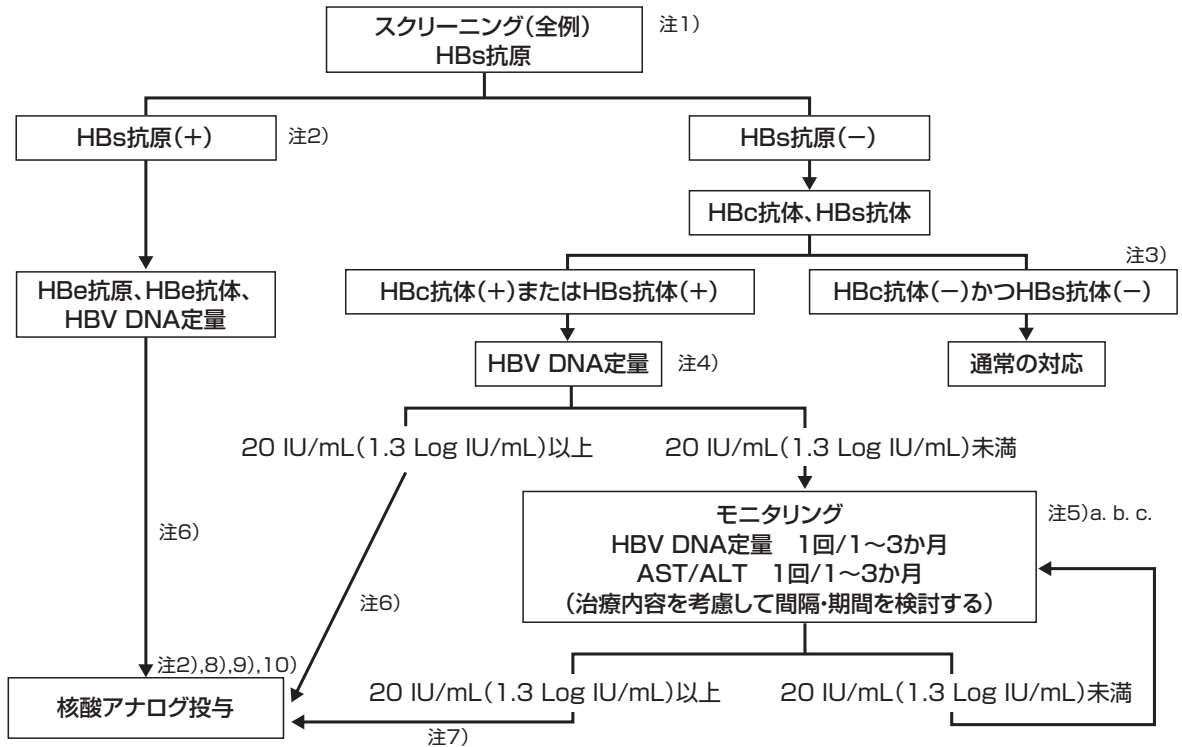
スクリーニング(全例)
HBs抗原

注1)

HBs抗原(+)

注2)

HBs抗原(−)

HBc抗体、HBs抗体

注3)

HBe抗原、HBe抗体、
HBV DNA定量

HBc抗体(+)またはHBs抗体(+)

HBc抗体(−)かつHBs抗体(−)

HBV DNA定量

注4)

通常の対応

20 IU/mL(1.3 Log IU/mL)以上

20 IU/mL(1.3 Log IU/mL)未満

注6)

モニタリング
HBV DNA定量　1回/1〜3か月
AST/ALT　1回/1〜3か月
(治療内容を考慮して間隔・期間を検討する)

注5)a. b. c.

注6)

注2),8),9),10)

核酸アナログ投与

20 IU/mL(1.3 Log IU/mL)以上

20 IU/mL(1.3 Log IU/mL)未満

注7)